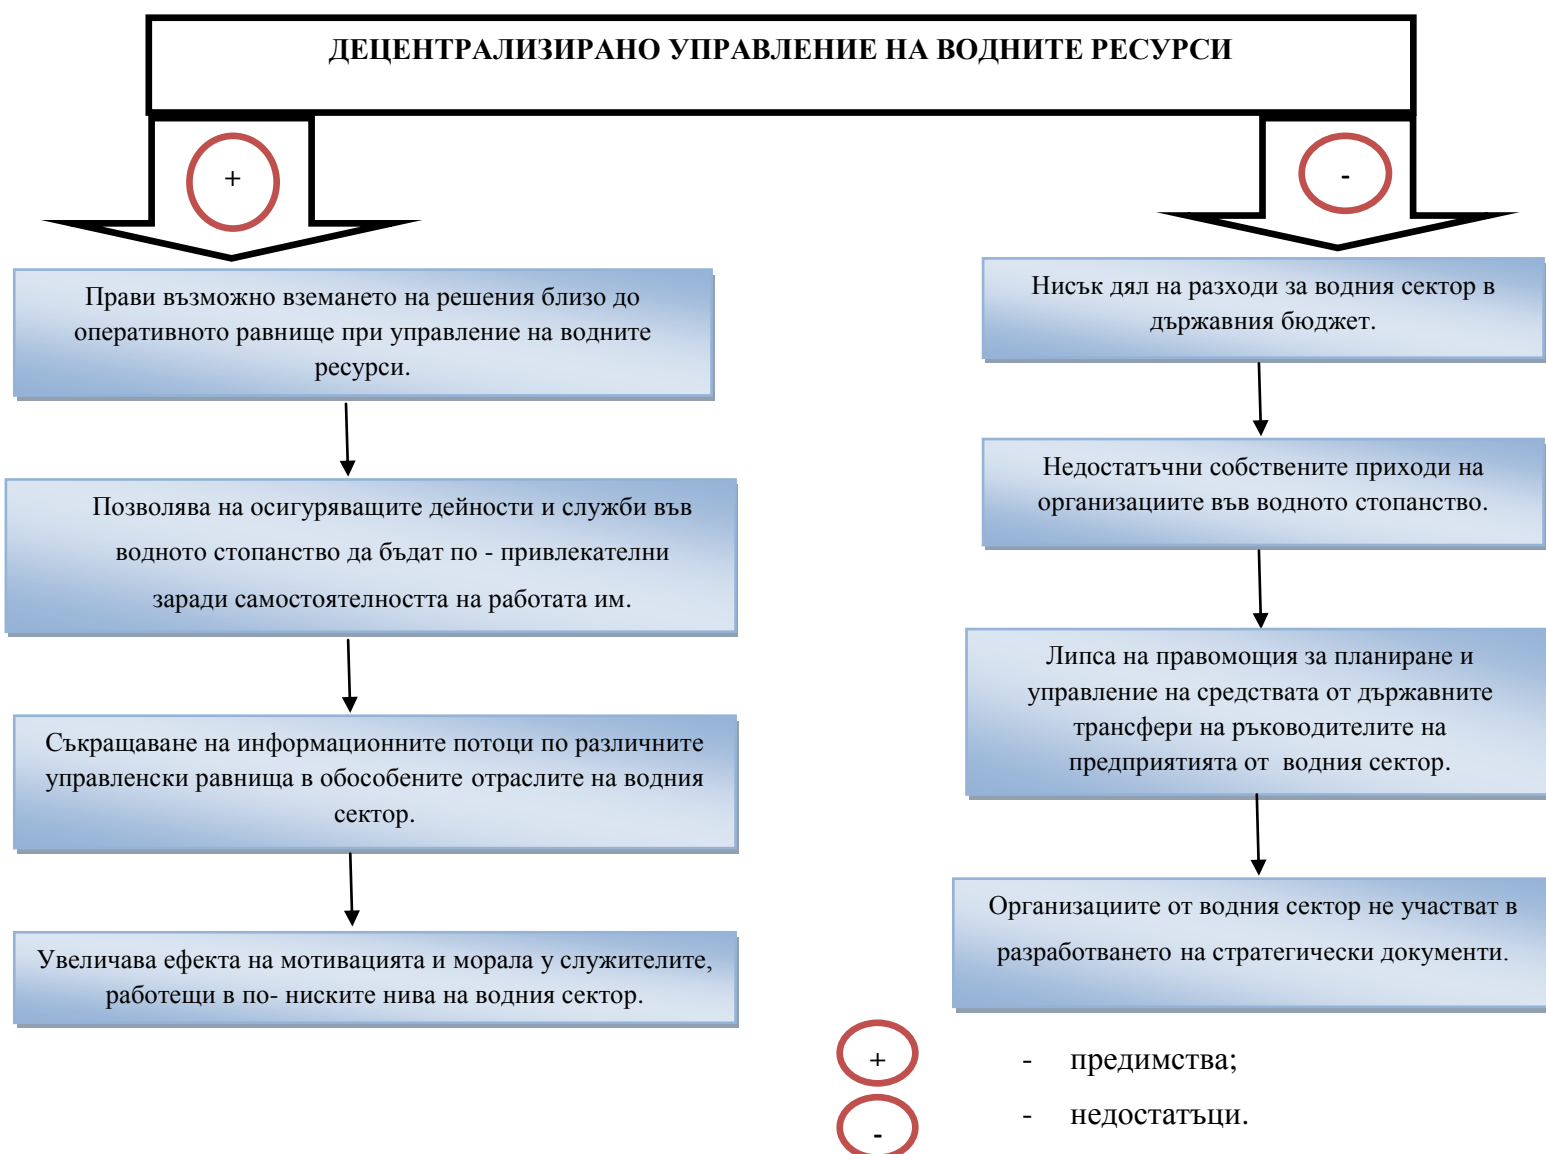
ДЕЦЕНТРАЛИЗИРАНО УПРАВЛЕНИЕ НА ВОДНИТЕ РЕСУРСИ

+

-

Прави възможно вземането на решения близо до оперативното равнище при управление на водните ресурси.

Позволява на осигуряващите дейности и служби във водното стопанство да бъдат по - привлекателни заради самостоятелността на работата им.

Съкращаване на информационните потоци по различните управленски равнища в обособените отраслите на водния сектор.

Увеличава ефекта на мотивацията и морала у служителите, работещи в по- ниските нива на водния сектор.

Нисък дял на разходи за водния сектор в държавния бюджет.

Недостатъчни собствените приходи на организациите във водното стопанство.

Липса на правомощия за планиране и управление на средствата от държавните трансфери на ръководителите на предприятията от водния сектор.

Организациите от водния сектор не участват в разработването на стратегически документи.

+ - предимства;

- - недостатъци.